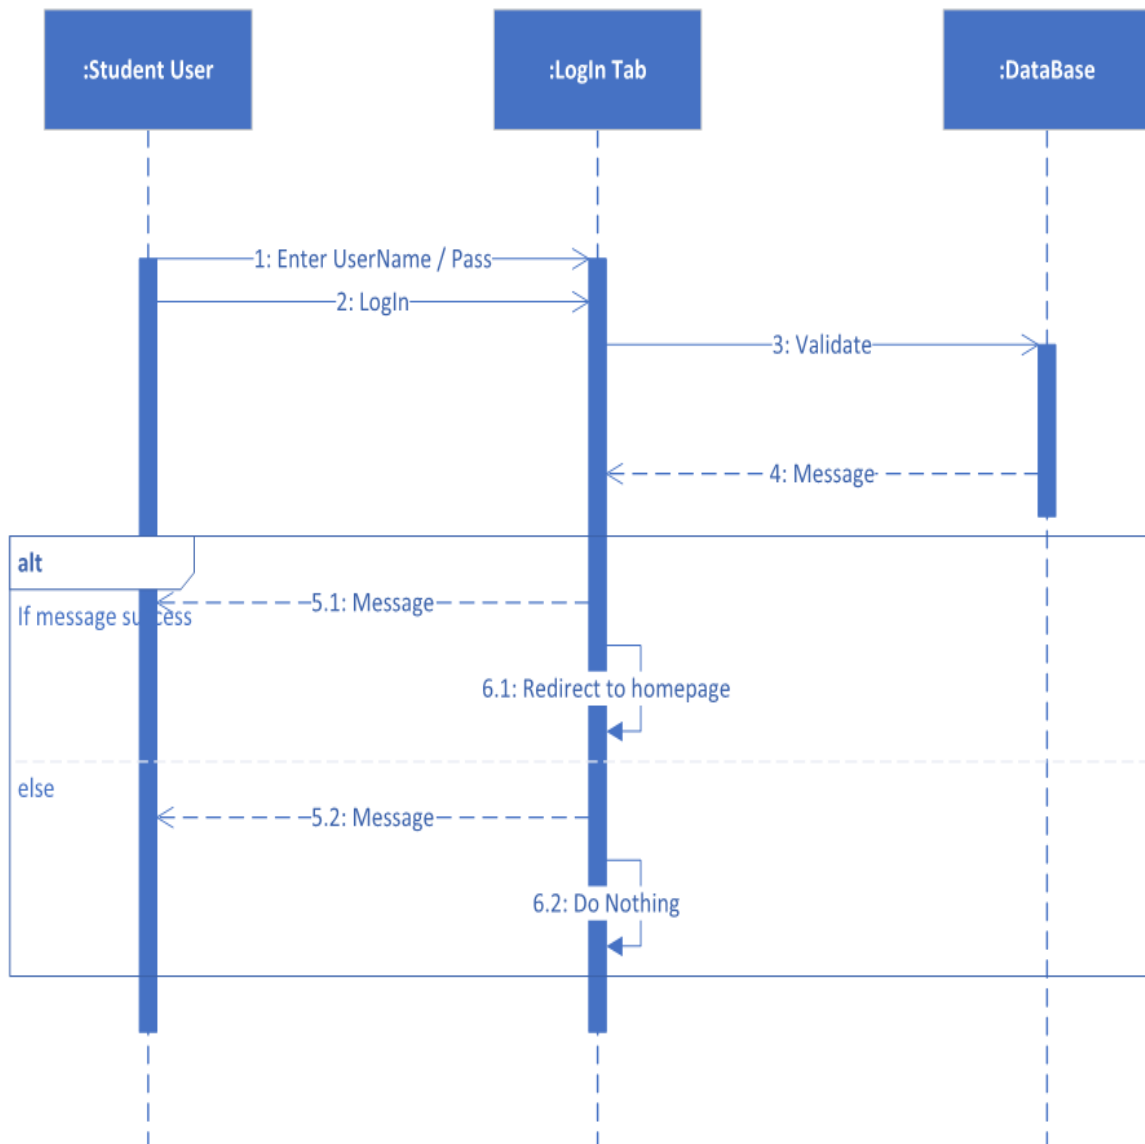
:Student User

:LogIn Tab

:DataBase

1: Enter UserName / Pass

2: LogIn

3: Validate

4: Message

alt

If message success

5.1: Message

6.1: Redirect to homepage

else

5.2: Message

6.2: Do Nothing